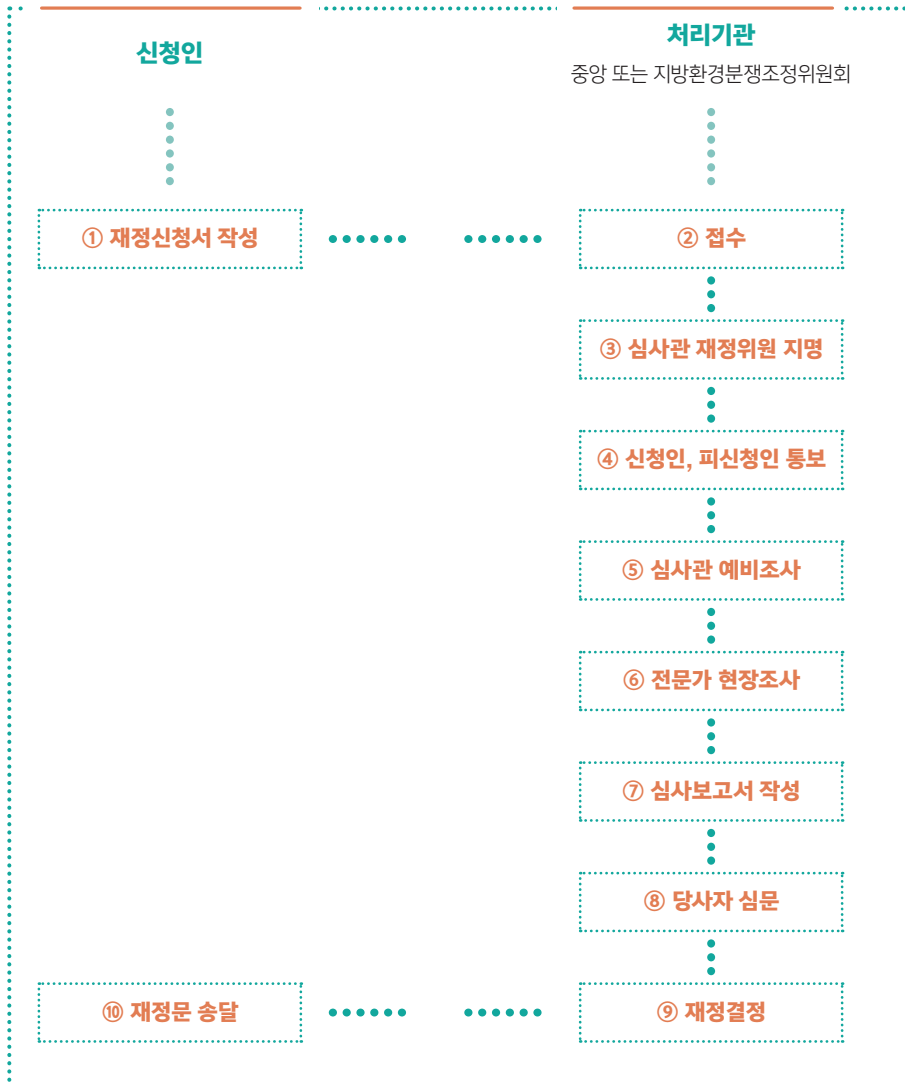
신청인

처리기관
중앙 또는 지방환경분쟁조정위원회

① 재정신청서 작성

② 접수

③ 심사관 재정위원 지명

④ 신청인, 피신청인 통보

⑤ 심사관 예비조사

⑥ 전문가 현장조사

⑦ 심사보고서 작성

⑧ 당사자 심문

⑩ 재정문 송달

⑨ 재정결정